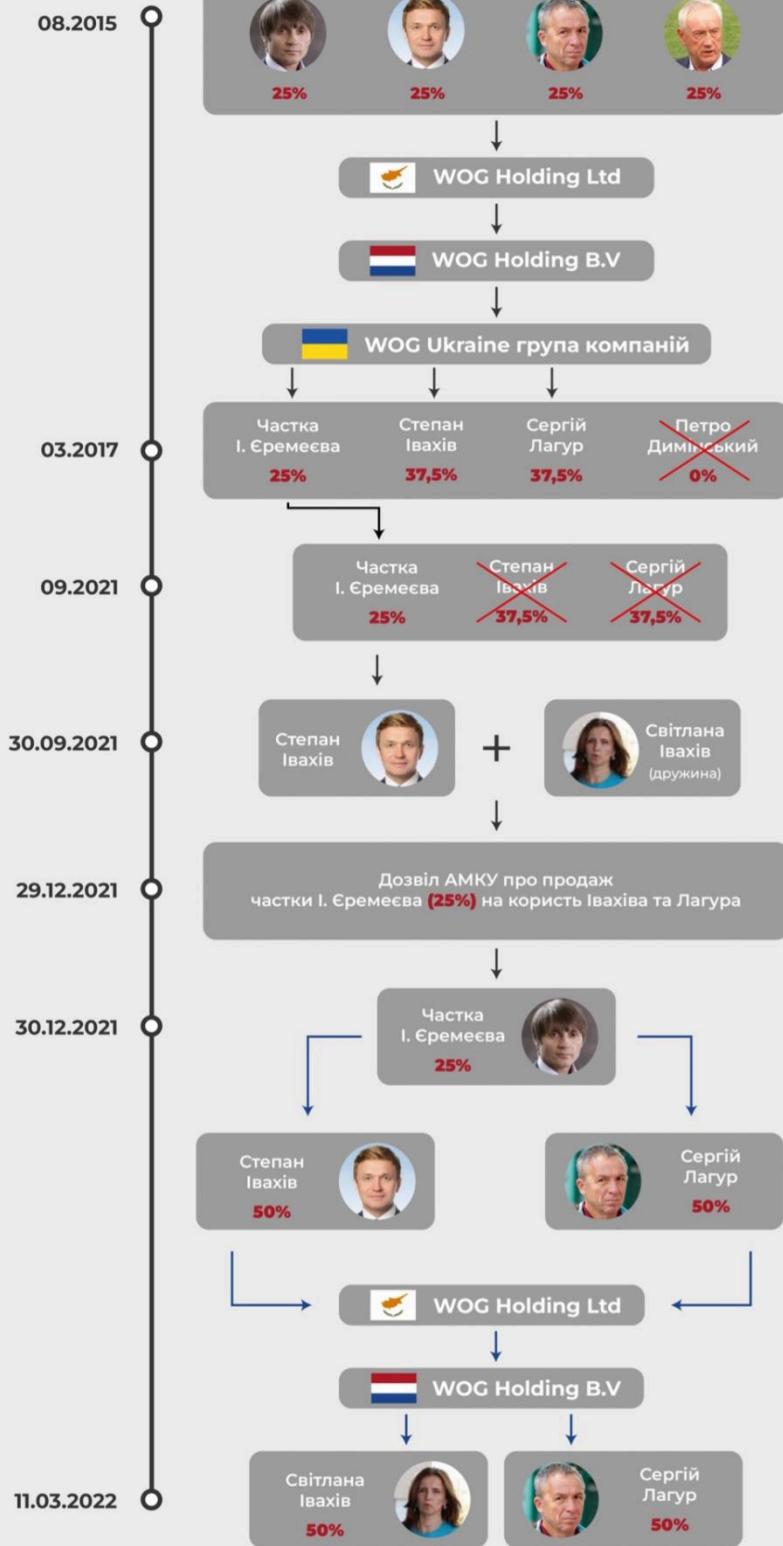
08.2015

25% 25% 25% 25%

WOG Holding Ltd

WOG Holding B.V

WOG Ukraine група компаній

03.2017

Частка І. Єремеєва 25%

Степан Івахів 37,5%

Сергій Лагур 37,5%

Петро Димінський 0%

09.2021

Частка І. Єремеєва 25%

Степан Івахів 37,5%

Сергій Лагур 37,5%

30.09.2021

Степан Івахів

+

Світлана Івахів (дружина)

29.12.2021

Дозвіл АМКУ про продаж частки І. Єремеєва (25%) на користь Івахіва та Лагура

30.12.2021

Частка І. Єремеєва 25%

Степан Івахів 50%

Сергій Лагур 50%

WOG Holding Ltd

WOG Holding B.V

11.03.2022

Світлана Івахів 50%

Сергій Лагур 50%